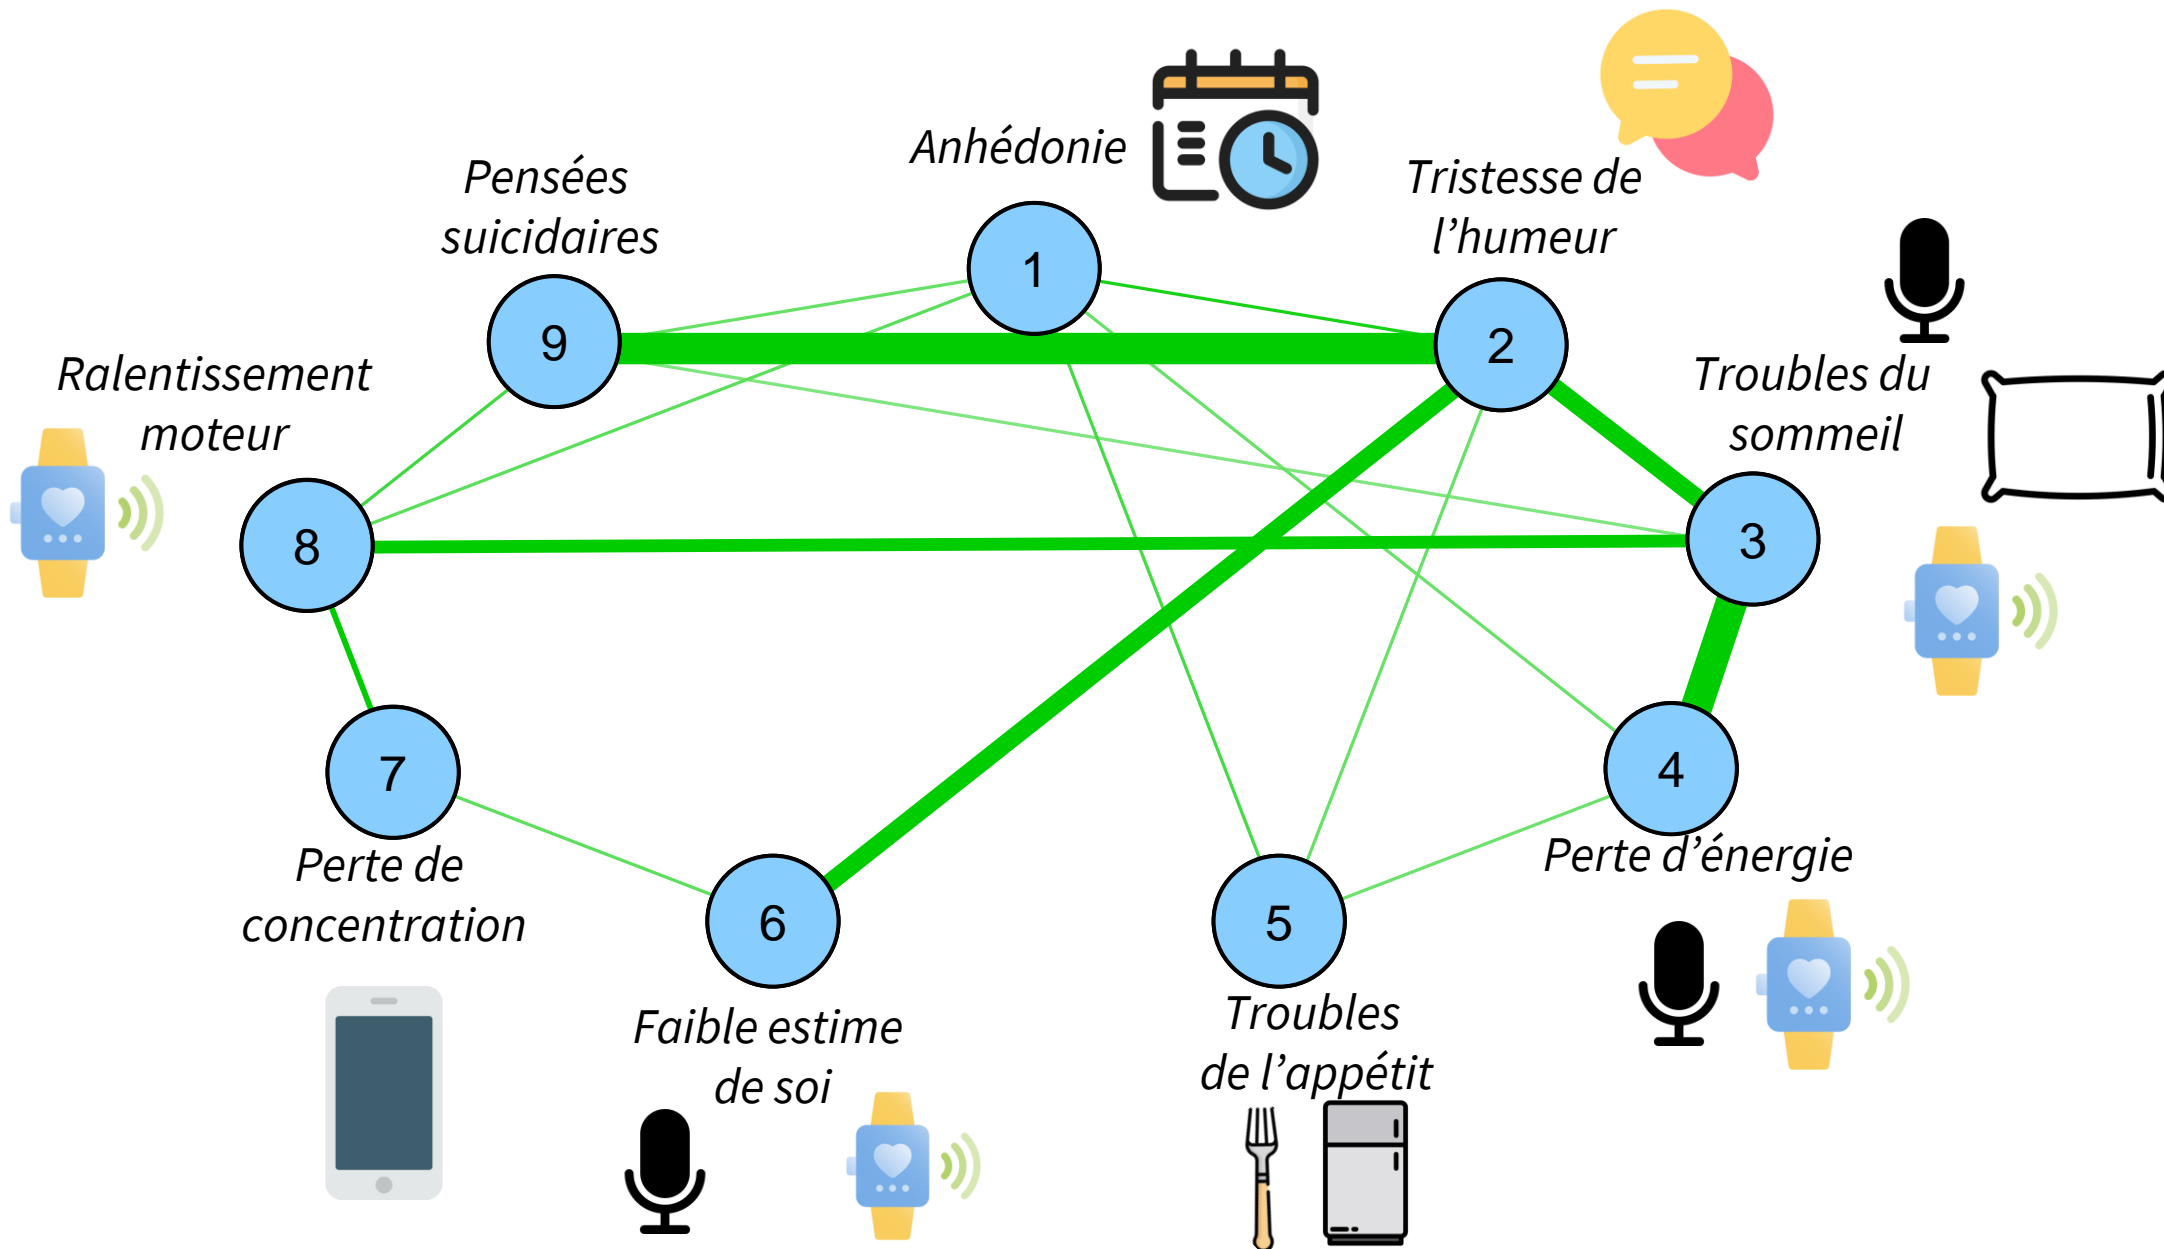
Anhédonie

Pensées suicidaires

Tristesse de l'humeur

1

9

2

Ralentissement moteur

Troubles du sommeil

8

3

7

4

Perte de concentration

6

5

Perte d'énergie

Faible estime de soi

Troubles de l'appétit